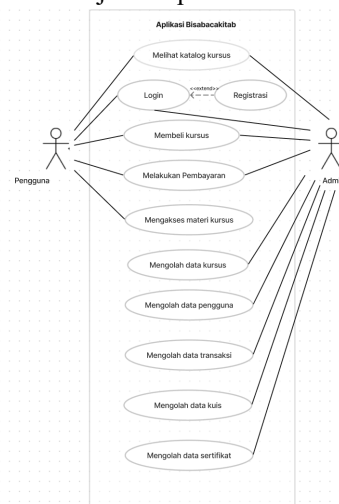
Aplikasi Bisabacakitab

Melihat katalog kursus

Login

<<extend>>

Registrasi

Membeli kursus

Melakukan Pembayaran

Mengakses materi kursus

Mengolah data kursus

Mengolah data pengguna

Mengolah data transaksi

Mengolah data kuis

Mengolah data sertifikat

Pengguna

Adm